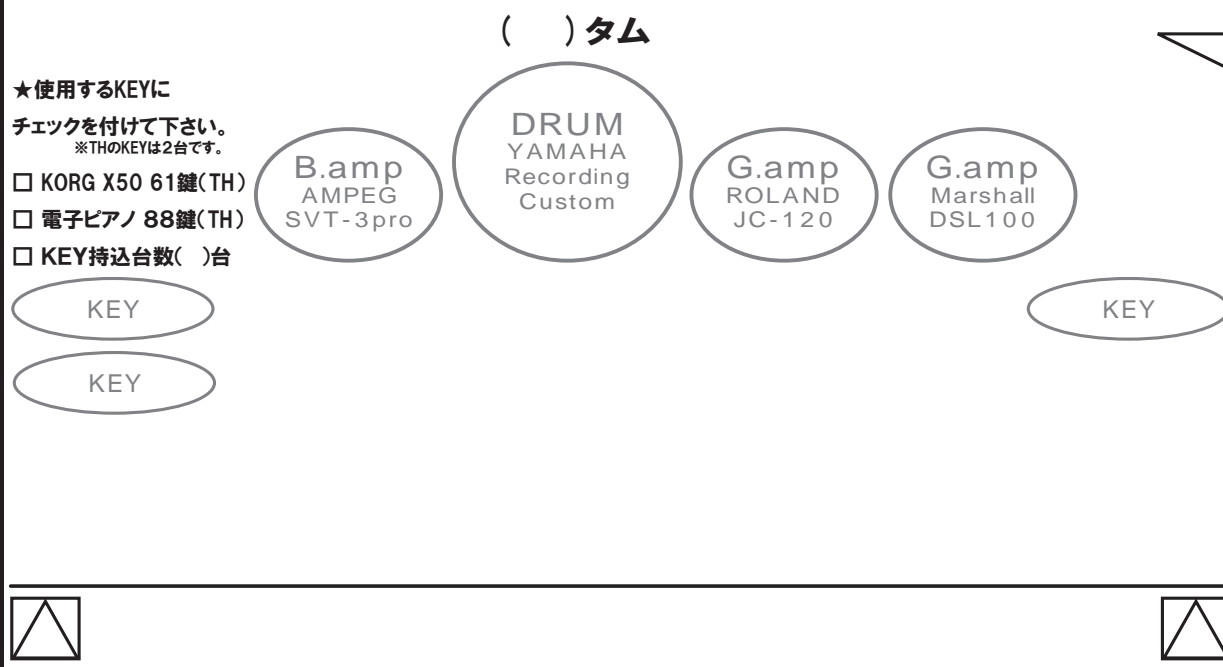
(　)タム

★使用するKEYに
チェックを付けて下さい。
※THのKEYは2台です。

□ KORG X50 61鍵(TH)
□ 電子ピアノ 88鍵(TH)
□ KEY持込台数(　)台

B.amp
AMPEG
SVT-3pro

DRUM
YAMAHA
Recording
Custom

G.amp
ROLAND
JC-120

G.amp
Marshall
DSL100

KEY

KEY

KEY